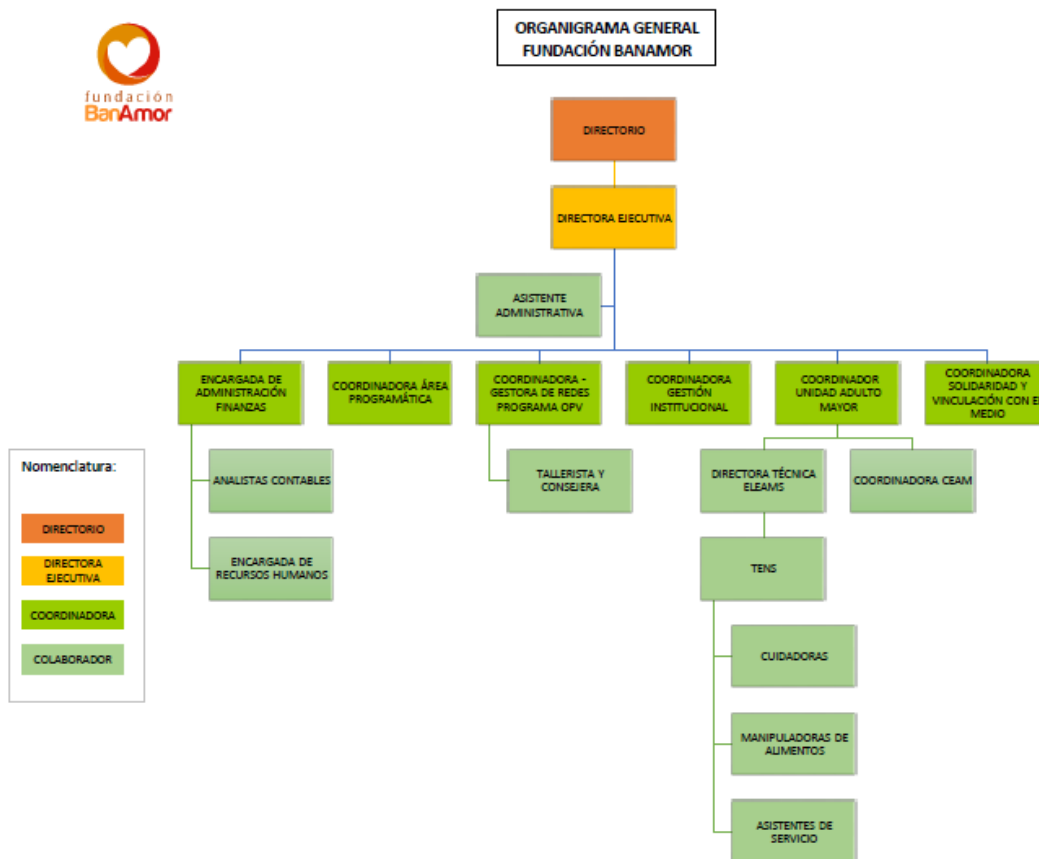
fundación
BanAmor

ORGANIGRAMA GENERAL
FUNDACIÓN BANAMOR

DIRECTORIO

DIRECTORA EJECUTIVA

ASISTENTE ADMINISTRATIVA

ENCARGADA DE ADMINISTRACIÓN FINANZAS

COORDINADORA ÁREA PROGRAMÁTICA

COORDINADORA - GESTORA DE REDES PROGRAMA OPV

COORDINADORA GESTIÓN INSTITUCIONAL

COORDINADOR UNIDAD ADULTO MAYOR

COORDINADORA SOLIDARIDAD Y VINCULACIÓN CON E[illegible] MEDIO

ANALISTAS CONTABLES

ENCARGADA DE RECURSOS HUMANOS

TALLERISTA Y CONSEJERA

DIRECTORA TÉCNICA ELEAMS

COORDINADORA CEAM

TENS

CUIDADORAS

MANIPULADORAS DE ALIMENTOS

ASISTENTES DE SERVICIO

Nomenclatura:

DIRECTORIO

DIRECTORA EJECUTIVA

COORDINADORA

COLABORADOR